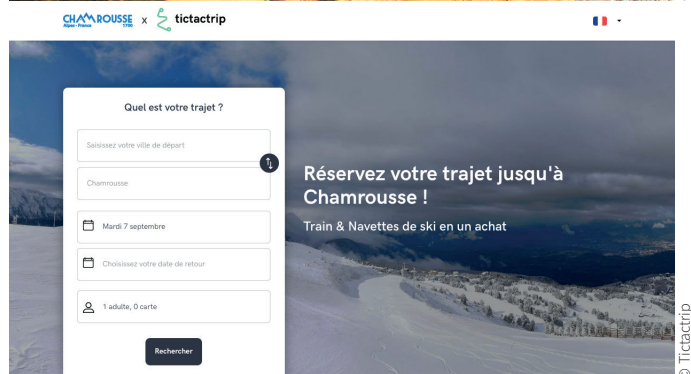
CHAMROUSSE 1750 Alpes · France x tictactrip

Quel est votre trajet ?

Saisissez votre ville de départ

Chamrousse

Mardi 7 septembre

Choisissez votre date de retour

1 adulte, 0 carte

Rechercher

Réservez votre trajet jusqu'à Chamrousse !

Train & Navettes de ski en un achat

© Tictactrip